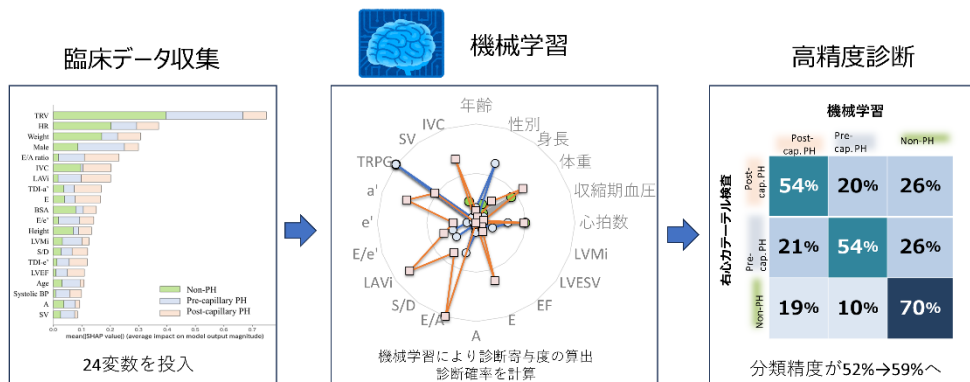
臨床データ収集

TRV
HR
Weight
Male
E/A ratio
IVC
LAVi
TDI-a'
E
BSA
E/e'
Height
LVMi
S/D
TDI-e'
LVEF
Age
Systolic BP
A
SV

Non-PH
Pre-capillary PH
Post-capillary PH

0.0 0.1 0.2 0.3 0.4 0.5 0.6 0.7
mean(|SHAP value|) (average impact on model output magnitude)

24変数を投入

機械学習

年齢
性別
身長
体重
収縮期血圧
心拍数
LVMi
LVESV
EF
E
A
E/A
S/D
LAVi
E/e'
e'
a'
TRPG
SV
IVC

機械学習により診断寄与度の算出
診断確率を計算

高精度診断

機械学習

右心カテーテル検査

| | Post-cap. PH | Pre-cap. PH | Non-PH |
|---|---|---|---|
| Post-cap. PH | 54% | 20% | 26% |
| Pre-cap. PH | 21% | 54% | 26% |
| Non-PH | 19% | 10% | 70% |

分類精度が52%→59%へ